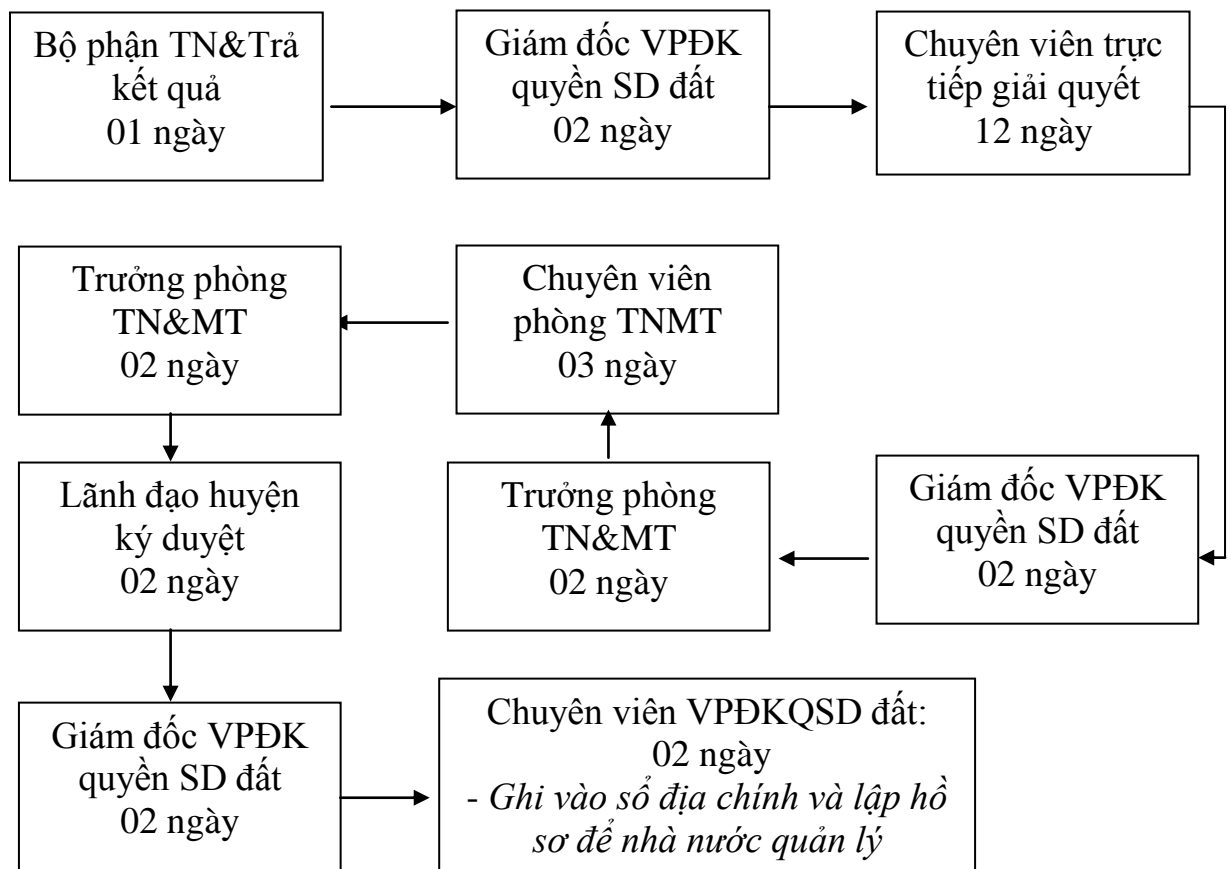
Bộ phận TN&Trả kết quả
01 ngày

Giám đốc VPĐK quyền SD đất
02 ngày

Chuyên viên trực tiếp giải quyết
12 ngày

Trưởng phòng TN&MT
02 ngày

Chuyên viên phòng TNMT
03 ngày

Lãnh đạo huyện ký duyệt
02 ngày

Trưởng phòng TN&MT
02 ngày

Giám đốc VPĐK quyền SD đất
02 ngày

Giám đốc VPĐK quyền SD đất
02 ngày

Chuyên viên VPĐKQSD đất:
02 ngày
- *Ghi vào sổ địa chính và lập hồ sơ để nhà nước quản lý*